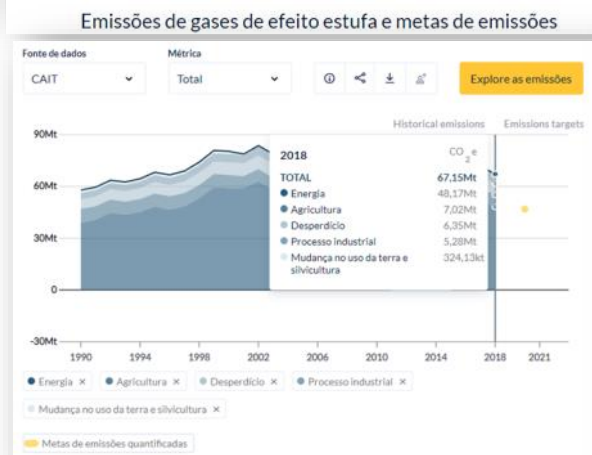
Emissões de gases de efeito estufa e metas de emissões

Fonte de dados
CAIT

Métrica
Total

Explore as emissões

Historical emissions
Emissions targets

90Mt
60Mt
30Mt
0
-30Mt

2018
$CO_2e$

| | |
|---|---|
| TOTAL | 67,15Mt |
| Energia | 48,17Mt |
| Agricultura | 7,02Mt |
| Desperdício | 6,35Mt |
| Processo industrial | 5,28Mt |
| Mudança no uso da terra e silvicultura | 324,13kt |

1990 1994 1998 2002 2006 2010 2014 2018 2021

Energia × Agricultura × Desperdício × Processo industrial ×
Mudança no uso da terra e silvicultura ×

Metas de emissões quantificadas